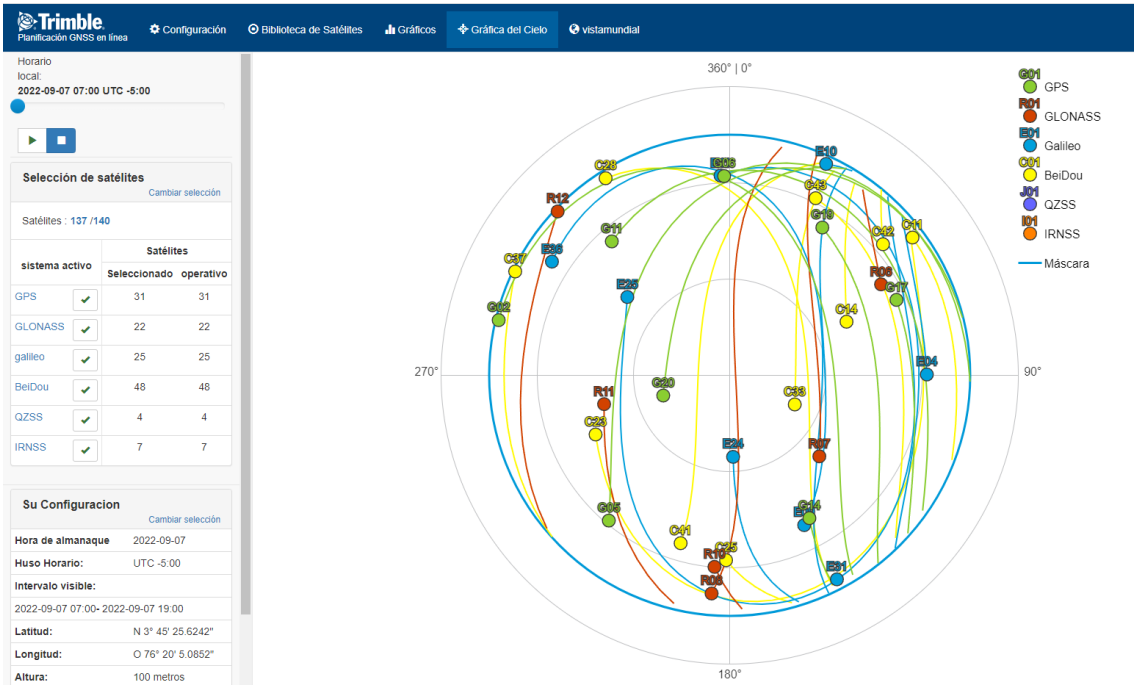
Trimble
Planificación GNSS en línea

Configuración Biblioteca de Satélites Gráficos Gráfica del Cielo vistamundial

Horario local:
2022-09-07 07:00 UTC -5:00

Selección de satélites
Cambiar selección

Satélites : 137 /140

| sistema activo | | Satélites Seleccionado | operativo |
|---|---|---|---|
| GPS | ✔ | 31 | 31 |
| GLONASS | ✔ | 22 | 22 |
| galileo | ✔ | 25 | 25 |
| BeiDou | ✔ | 48 | 48 |
| QZSS | ✔ | 4 | 4 |
| IRNSS | ✔ | 7 | 7 |

Su Configuracion
Cambiar selección

| | |
|---|---|
| Hora de almanaque | 2022-09-07 |
| Huso Horario: | UTC -5:00 |
| Intervalo visible: | |
| 2022-09-07 07:00- 2022-09-07 19:00 | |
| Latitud: | N 3° 45' 25.6242" |
| Longitud: | O 76° 20' 5.0852" |
| Altura: | 100 metros |

360° | 0°
90°
180°
270°

C28 G06 E10 C43 R12 G11 G19 C42 C11 E36 C37 R06 G17 E25 G02 C14 E04 G20 R11 C33 C23 E24 R07 G05 G24 E C41 R10 C35 E21 R03

G01 GPS
R01 GLONASS
E01 Galileo
C01 BeiDou
J01 QZSS
I01 IRNSS
Máscara